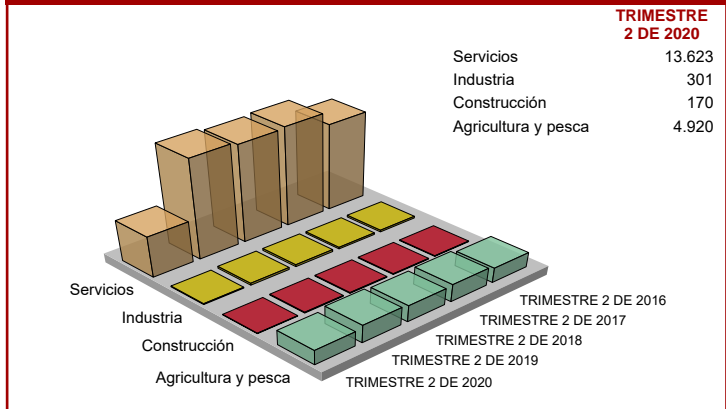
TRIMESTRE
2 DE 2020

| | |
|---|---|
| Servicios | 13.623 |
| Industria | 301 |
| Construcción | 170 |
| Agricultura y pesca | 4.920 |

Servicios
Industria
Construcción
Agricultura y pesca

TRIMESTRE 2 DE 2016
TRIMESTRE 2 DE 2017
TRIMESTRE 2 DE 2018
TRIMESTRE 2 DE 2019
TRIMESTRE 2 DE 2020